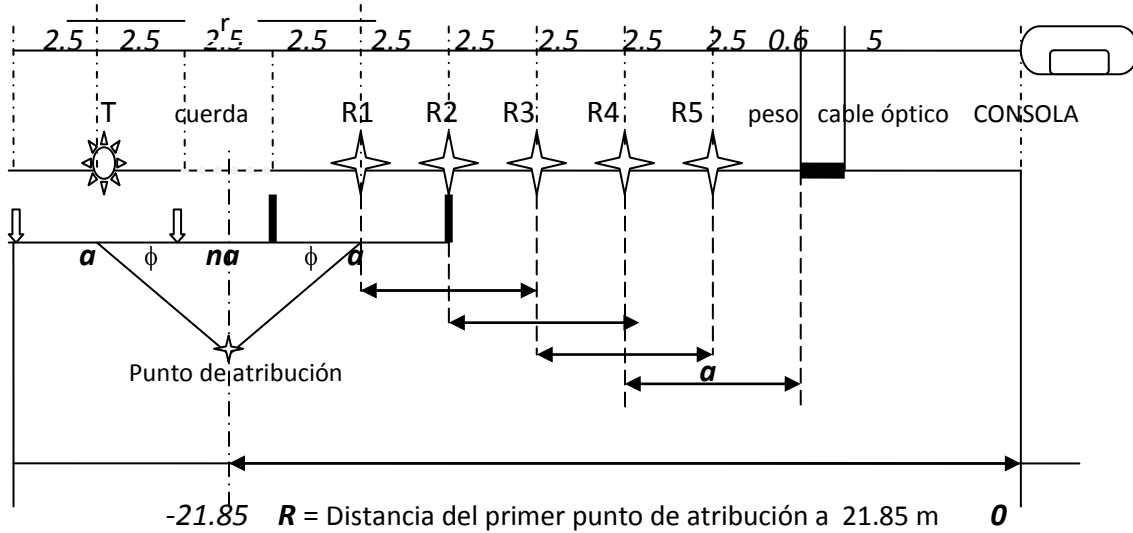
r
2.5 2.5 2.5 2.5 2.5 2.5 2.5 2.5 2.5 0.6 5

T cuerda R1 R2 R3 R4 R5 peso cable óptico CONSOLA

a $\phi$ na $\phi$ a

Punto de atribución

a

-21.85 **R** = Distancia del primer punto de atribución a 21.85 m **0**